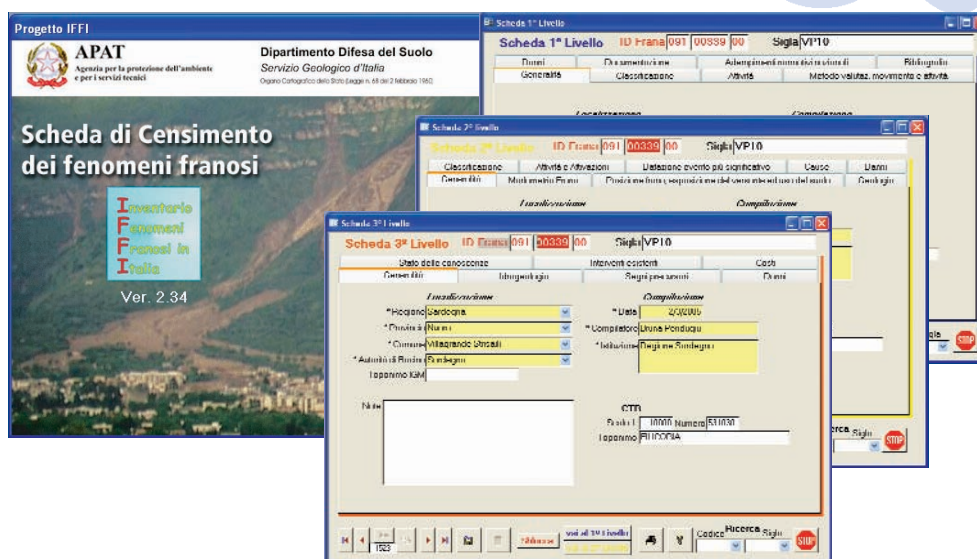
Progetto IFFI

APAT
Agenzia per la protezione dell'ambiente e per i servizi tecnici

Dipartimento Difesa del Suolo
Servizio Geologico d'Italia
Organo Cartografico dello Stato (legge n. 68 del 2 febbraio 1960)

Scheda di Censimento dei fenomeni franosi

Inventario
Fenomeni
Franosi in
Italia

Ver. 2.34

Scheda 1° Livello

Scheda 1° Livello ID Frana 091 00339 00 Sigla VP10

| Danni | Documentazione | Adempimenti normativi e vincoli | Bibliografia |
|---|---|---|---|
| Generalità | Classificazione | Attività | Metodo valutaz. movimento e attività |

Localizzazione
Compilazione

Scheda 2° Livello

Scheda 2° Livello ID Frana 091 00339 00 Sigla VP10

| Classificazione | Attività e Attivazioni | Datazione evento più significativo | Cause | Danni |
|---|---|---|---|---|
| Generalità | Morfometria Frana | Posizione frana e esposizione del versante | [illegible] | Geologia |

Localizzazione
Compilazione

Scheda 3° Livello

Scheda 3° Livello ID Frana 091 00339 00 Sigla VP10

| Stato delle conoscenze | Interventi esistenti | Costi |
|---|---|---|
| Generalità | Idrogeologia | Segni precursori | Danni |

Localizzazione
* Regione Sardegna
* Provincia Nuoro
* Comune Villagrande Strisaili
* Autorità di Bacino Sardegna
Toponimo IGM

Compilazione
* Data 2/2/2005
* Compilatore Bruna Ponduqu
* Istituzione Regione Sardegna

Note

CTR
Scala 1: 10000 Numero 531030
Toponimo BUCOGIA

1523

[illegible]

Codice Ricerca Sigla

Ricerca Sigla